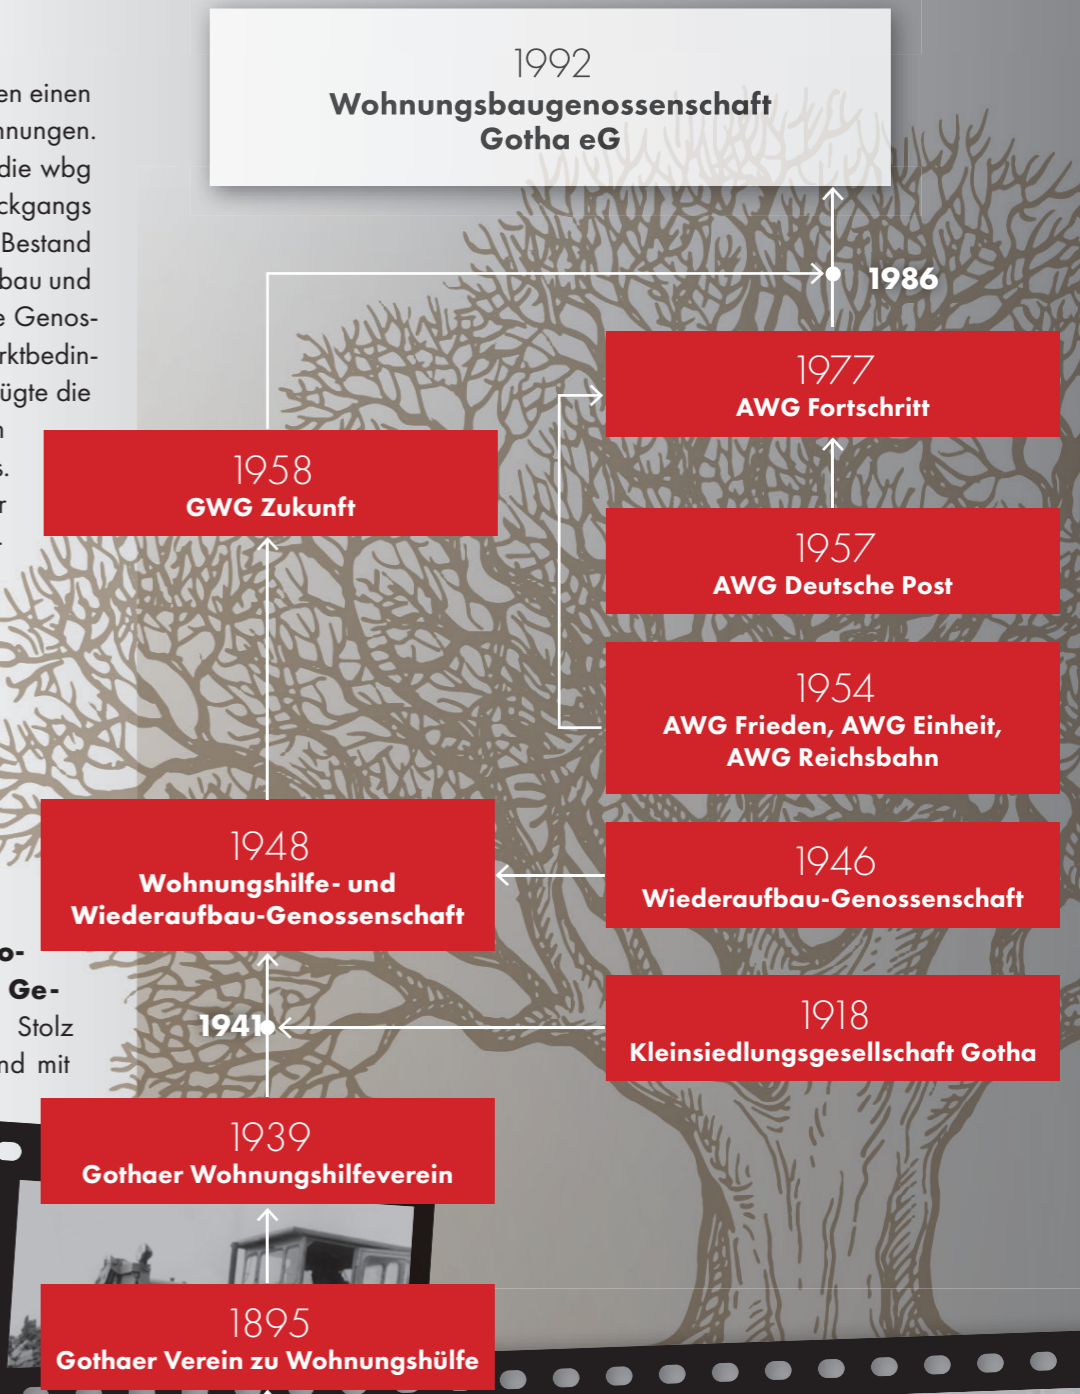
en einen
nnungen.
die wbg
ckgangs
Bestand
bau und
e Genos-
rktbedin-
ügte die
n
s.
r
.

1992
Wohnungsbaugenossenschaft Gotha eG

1986

1977
AWG Fortschritt

1958
GWG Zukunft

1957
AWG Deutsche Post

1954
AWG Frieden, AWG Einheit, AWG Reichsbahn

1948
Wohnungshilfe- und Wiederaufbau-Genossenschaft

1946
Wiederaufbau-Genossenschaft

o-
Ge-
Stolz
nd mit

1941

1918
Kleinsiedlungsgesellschaft Gotha

1939
Gothaer Wohnungshilfeverein

1895
Gothaer Verein zu Wohnungshülfe